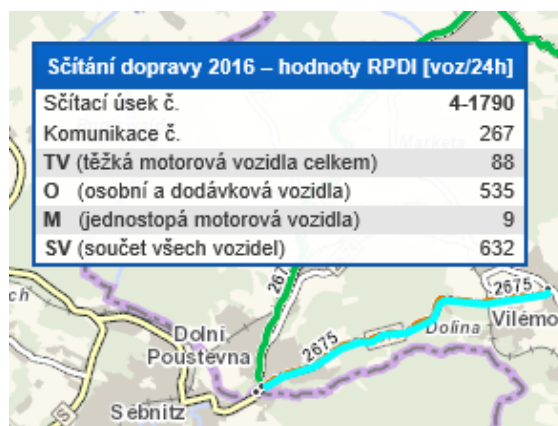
Sčítání dopravy 2016 – hodnoty RPDI [voz/24h]

| Sčítací úsek č. | 4-1790 |
|---|---|
| Komunikace č. | 267 |
| TV (těžká motorová vozidla celkem) | 88 |
| O (osobní a dodávková vozidla) | 535 |
| M (jednostopá motorová vozidla) | 9 |
| SV (součet všech vozidel) | 632 |

Market
267
2675
2675
Dolina
Vilémo
Dolní Poustevna
Sebnitz
ch